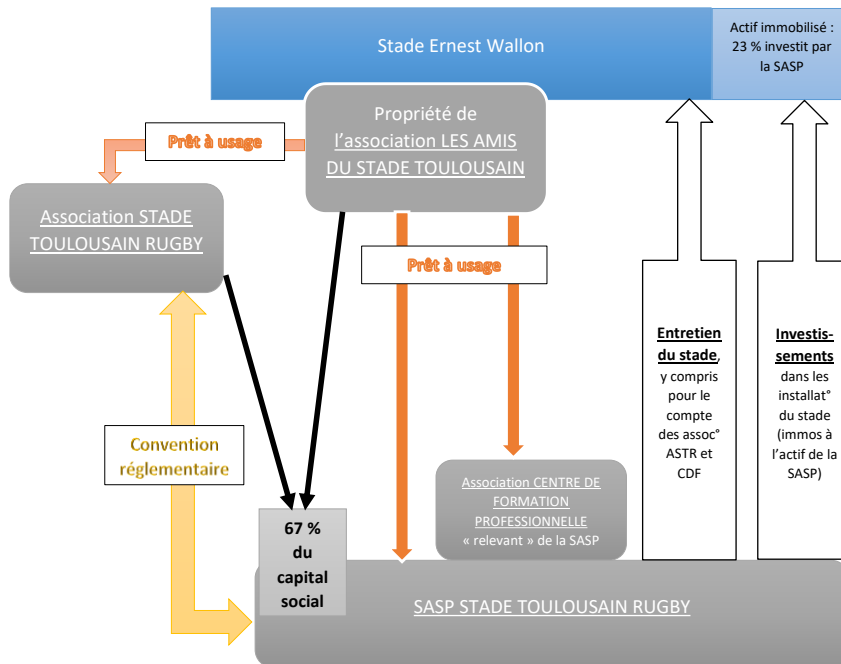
Stade Ernest Wallon

Actif immobilisé : 23 % investit par la SASP

Propriété de l'association LES AMIS DU STADE TOULOUSAIN

Prêt à usage

Association STADE TOULOUSAIN RUGBY

Prêt à usage

Entretien du stade, y compris pour le compte des assoc° ASTR et CDF

Investis-sements dans les installat° du stade (immos à l'actif de la SASP)

Convention réglementaire

Association CENTRE DE FORMATION PROFESSIONNELLE « relevant » de la SASP

67 % du capital social

SASP STADE TOULOUSAIN RUGBY